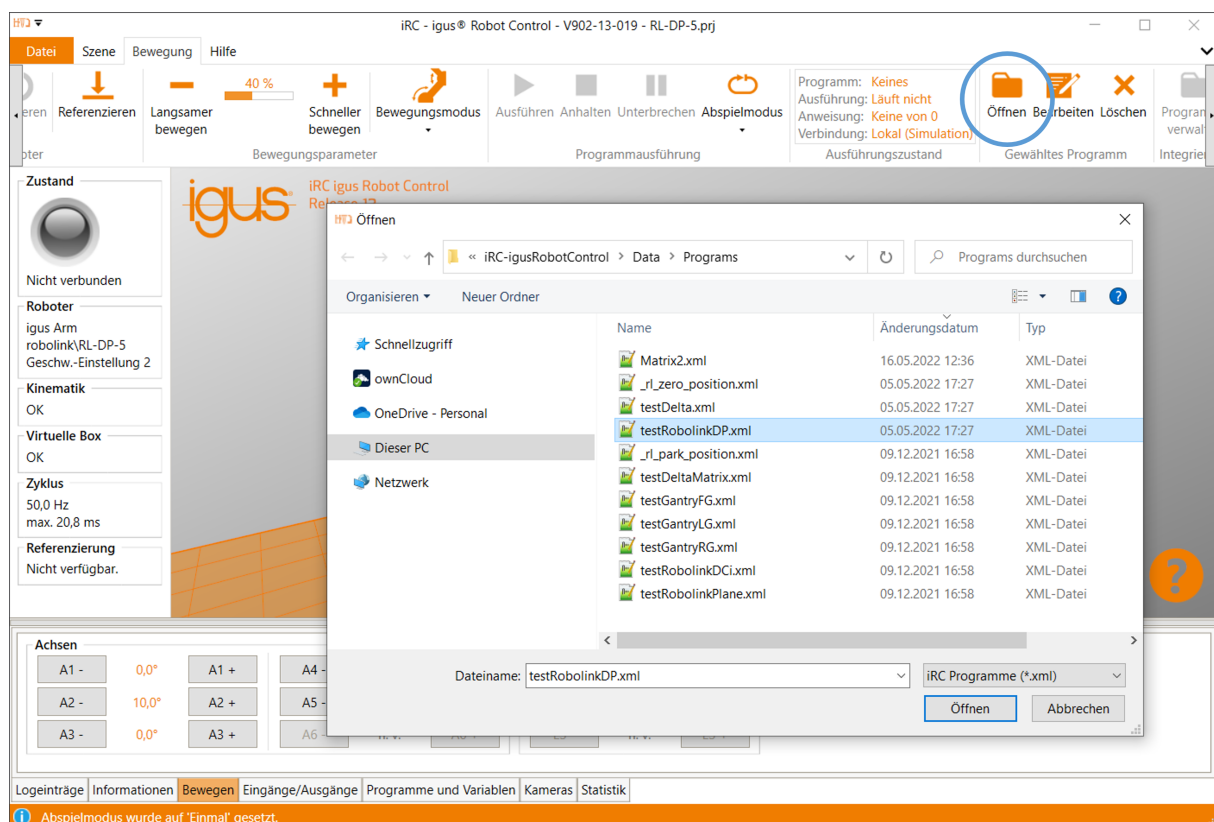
iRC - igus® Robot Control - V902-13-019 - RL-DP-5.prj

Datei Szene Bewegung Hilfe

eren Referenzieren Langsamer bewegen 40 % Schneller bewegen Bewegungsmodus Ausführen Anhalten Unterbrechen Abspielmodus

Programm: Keines
Ausführung: Läuft nicht
Anweisung: Keine von 0
Verbindung: Lokal (Simulation)

Öffnen Bearbeiten Löschen Program verwal

oter Bewegungsparameter Programmausführung Ausführungszustand Gewähltes Programm Integrie

Zustand
Nicht verbunden

Roboter
igus Arm
robolink\RL-DP-5
Geschw.-Einstellung 2

Kinematik
OK

Virtuelle Box
OK

Zyklus
50,0 Hz
max. 20,8 ms

Referenzierung
Nicht verfügbar.

igus iRC igus Robot Control Release 13

Öffnen

« iRC-igusRobotControl > Data > Programs

Programs durchsuchen

Organisieren ▾ Neuer Ordner

Schnellzugriff
ownCloud
OneDrive - Personal
Dieser PC
Netzwerk

| Name | Änderungsdatum | Typ |
|---|---|---|
| Matrix2.xml | 16.05.2022 12:36 | XML-Datei |
| _rl_zero_position.xml | 05.05.2022 17:27 | XML-Datei |
| testDelta.xml | 05.05.2022 17:27 | XML-Datei |
| testRobolinkDP.xml | 05.05.2022 17:27 | XML-Datei |
| _rl_park_position.xml | 09.12.2021 16:58 | XML-Datei |
| testDeltaMatrix.xml | 09.12.2021 16:58 | XML-Datei |
| testGantryFG.xml | 09.12.2021 16:58 | XML-Datei |
| testGantryLG.xml | 09.12.2021 16:58 | XML-Datei |
| testGantryRG.xml | 09.12.2021 16:58 | XML-Datei |
| testRobolinkDCi.xml | 09.12.2021 16:58 | XML-Datei |
| testRobolinkPlane.xml | 09.12.2021 16:58 | XML-Datei |

Dateiname: testRobolinkDP.xml
iRC Programme (*.xml)
Öffnen Abbrechen

Achsen
A1 - 0,0° A1 + A4 -
A2 - 10,0° A2 + A5 -
A3 - 0,0° A3 + A6 -

Logeinträge Informationen Bewegen Eingänge/Ausgänge Programme und Variablen Kameras Statistik

Abspielmodus wurde auf 'Einmal' gesetzt.